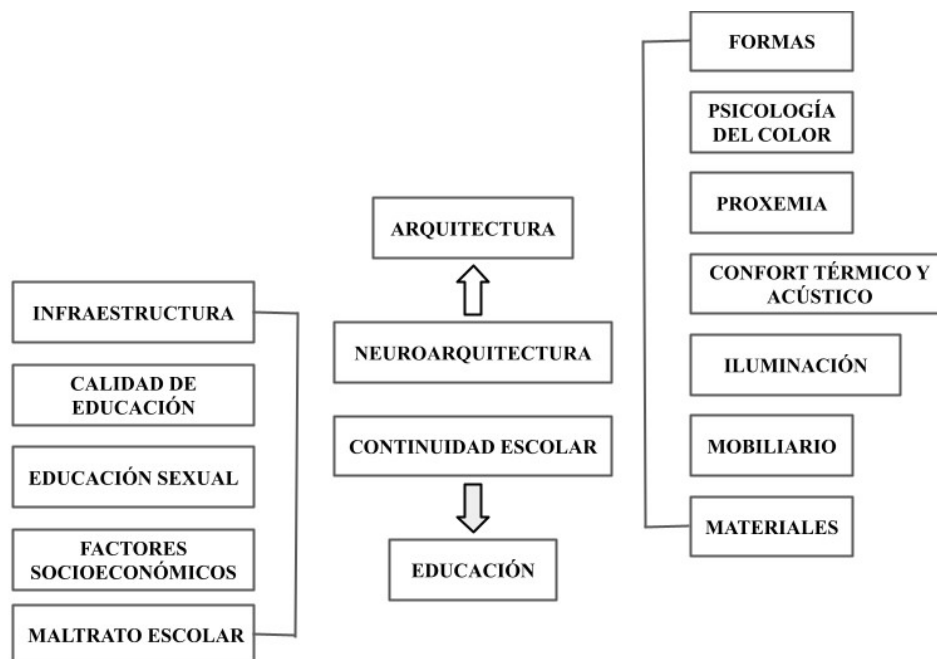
ARQUITECTURA

NEUROARQUITECTURA

CONTINUIDAD ESCOLAR

EDUCACIÓN

INFRAESTRUCTURA

CALIDAD DE EDUCACIÓN

EDUCACIÓN SEXUAL

FACTORES SOCIOECONÓMICOS

MALTRATO ESCOLAR

FORMAS

PSICOLOGÍA DEL COLOR

PROXEMIA

CONFORT TÉRMICO Y ACÚSTICO

ILUMINACIÓN

MOBILIARIO

MATERIALES